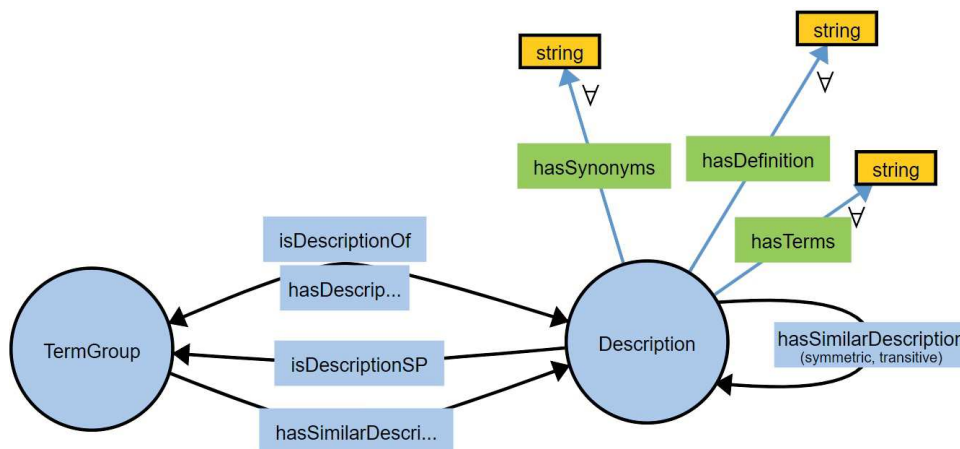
string

$\forall$

hasSynonyms

string

$\forall$

hasDefinition

string

$\forall$

hasTerms

isDescriptionOf

hasDescrip...

TermGroup

isDescriptionSP

hasSimilarDescri...

Description

hasSimilarDescription
(symmetric, transitive)